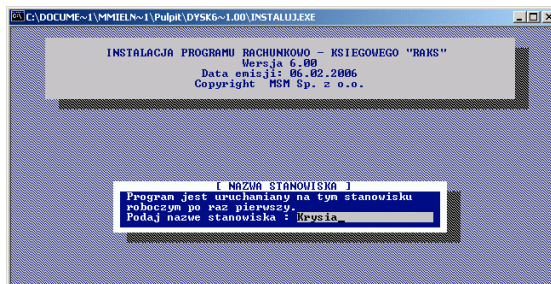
C:\DOCUME~1\MMIELN~1\Pulpit\DYSK6~1.00\INSTALUJ.EXE

INSTALACJA PROGRAMU RACHUNKOWO - KSIEGOWEGO "RAKS"
Wersja 6.00
Data emisji: 06.02.2006
Copyright MSM Sp. z o.o.

[ NAZWA STANOWISKA ]
Program jest uruchamiany na tym stanowisku roboczym po raz pierwszy.
Podaj nazwe stanowiska : Krysia_